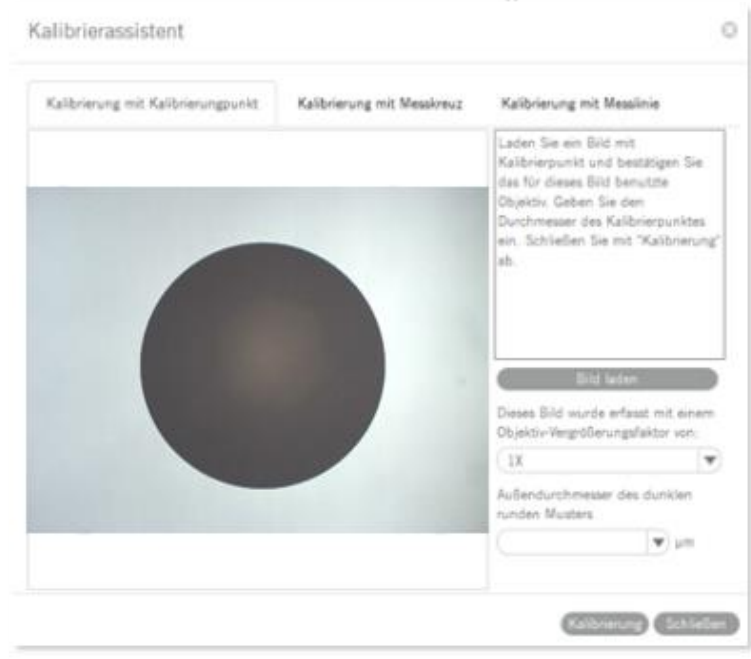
Kalibrierassistent

Kalibrierung mit Kalibrierungpunkt

Kalibrierung mit Messkreuz

Kalibrierung mit Messlinie

Laden Sie ein Bild mit Kalibrierpunkt und bestätigen Sie das für dieses Bild benutzte Objektiv. Geben Sie den Durchmesser des Kalibrierpunktes ein. Schließen Sie mit "Kalibrierung" ab.

Bild laden

Dieses Bild wurde erfasst mit einem Objektiv-Vergrößerungsfaktor von:

1X

Außendurchmesser des dunklen runden Musters

µm

Kalibrierung

Schließen